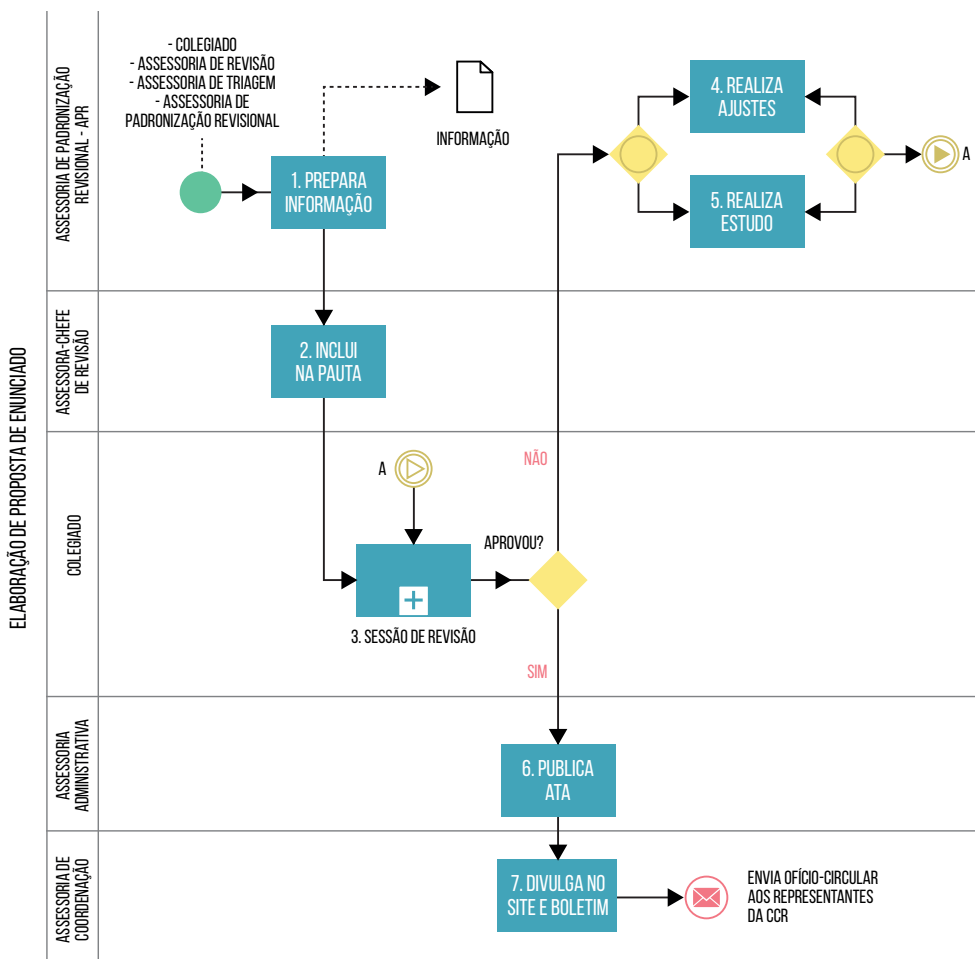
ELABORAÇÃO DE PROPOSTA DE ENUNCIADO

ASSESSORIA DE PADRONIZAÇÃO REVISIONAL - APR

- COLEGIADO
- ASSESSORIA DE REVISÃO
- ASSESSORIA DE TRIAGEM
- ASSESSORIA DE PADRONIZAÇÃO REVISIONAL

INFORMAÇÃO

1. PREPARA INFORMAÇÃO

4. REALIZA AJUSTES

5. REALIZA ESTUDO

A

ASSESSORA-CHEFE DE REVISÃO

2. INCLUI NA PAUTA

COLEGIADO

NÃO

A

APROVOU?

3. SESSÃO DE REVISÃO

SIM

ASSESSORIA ADMINISTRATIVA

6. PUBLICA ATA

ASSESSORIA DE COORDENAÇÃO

7. DIVULGA NO SITE E BOLETIM

ENVIA OFÍCIO-CIRCULAR AOS REPRESENTANTES DA CCR